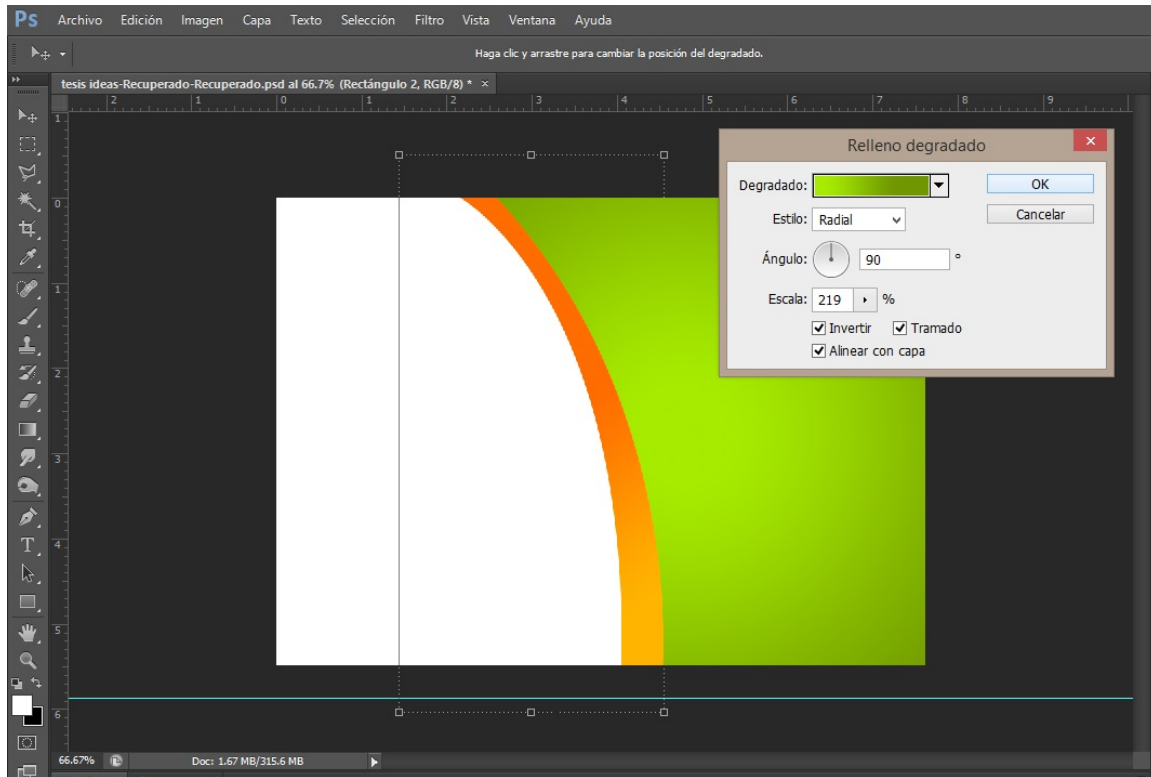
Ps Archivo Edición Imagen Capa Texto Selección Filtro Vista Ventana Ayuda

Haga clic y arrastre para cambiar la posición del degradado.

tesis ideas-Recuperado-Recuperado.psd al 66.7% (Rectángulo 2, RGB/8) * ×

2 1 0 1 2 3 4 5 6 7 8 9

1 0 1 2 3 4 5 6

Relleno degradado ×

Degradado:

OK

Cancelar

Estilo: Radial

Ángulo: 90 °

Escala: 219 %

Invertir Tramado

Alinear con capa

66.67% Doc: 1.67 MB/315.6 MB